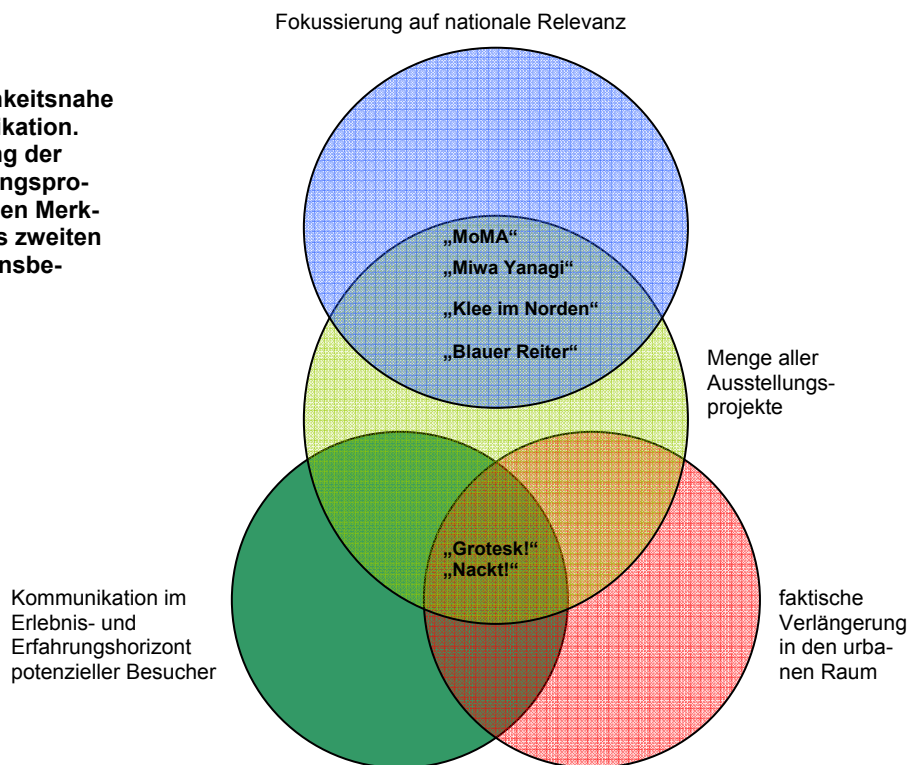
nkeitsnahe
ikation.
ng der
ngspro-
en Merk-
s zweiten
nsbe-

Fokussierung auf nationale Relevanz

„MoMA“
„Miwa Yanagi“
„Klee im Norden“
„Blauer Reiter“

Menge aller Ausstellungsprojekte

„Grotesk!“
„Nackt!“

Kommunikation im Erlebnis- und Erfahrungshorizont potenzieller Besucher

faktische Verlängerung in den urbanen Raum